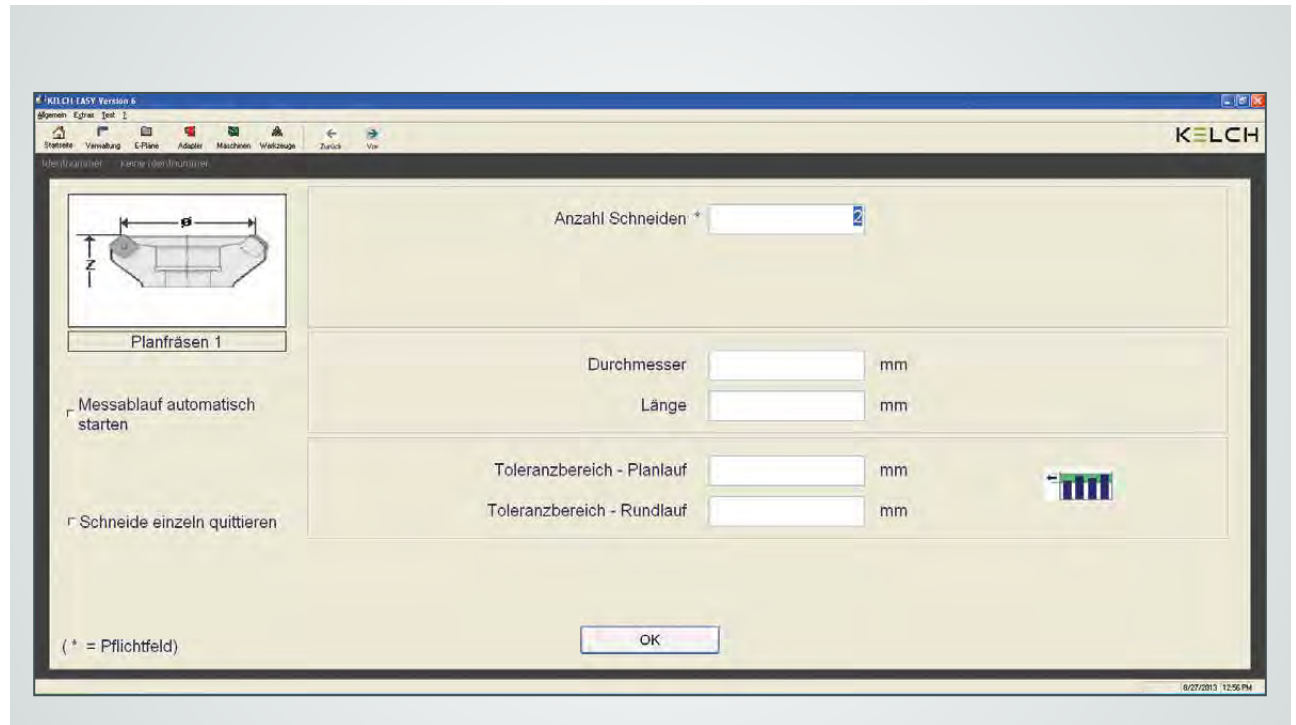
KELCH EASY Version 6
Allgemein Extras Test ?
Startseite Verwaltung E-Pläne Adapter Maschinen Werkzeuge Zurück Vor
KELCH
Identnummer Keine Identnummer

ø
Z
Planfräsen 1

Anzahl Schneiden * 2

Durchmesser mm
Länge mm

Messablauf automatisch starten

Toleranzbereich - Planlauf mm
Toleranzbereich - Rundlauf mm

Schneide einzeln quittieren

(* = Pflichtfeld)

OK

8/27/2013 12:56 PM